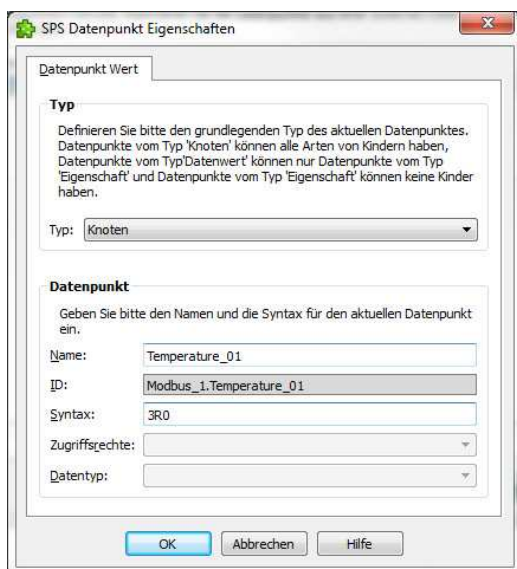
SPS Datenpunkt Eigenschaften

Datenpunkt Wert

Typ

Definieren Sie bitte den grundlegenden Typ des aktuellen Datenpunktes. Datenpunkte vom Typ 'Knoten' können alle Arten von Kindern haben, Datenpunkte vom Typ'Datenwert' können nur Datenpunkte vom Typ 'Eigenschaft' und Datenpunkte vom Typ 'Eigenschaft' können keine Kinder haben.

Typ: Knoten

Datenpunkt

Geben Sie bitte den Namen und die Syntax für den aktuellen Datenpunkt ein.

| | |
|---|---|
| Name: | Temperature_01 |
| ID: | Modbus_1.Temperature_01 |
| Syntax: | 3R0 |
| Zugriffsrechte: | |
| Datentyp: | |

OK Abbrechen Hilfe